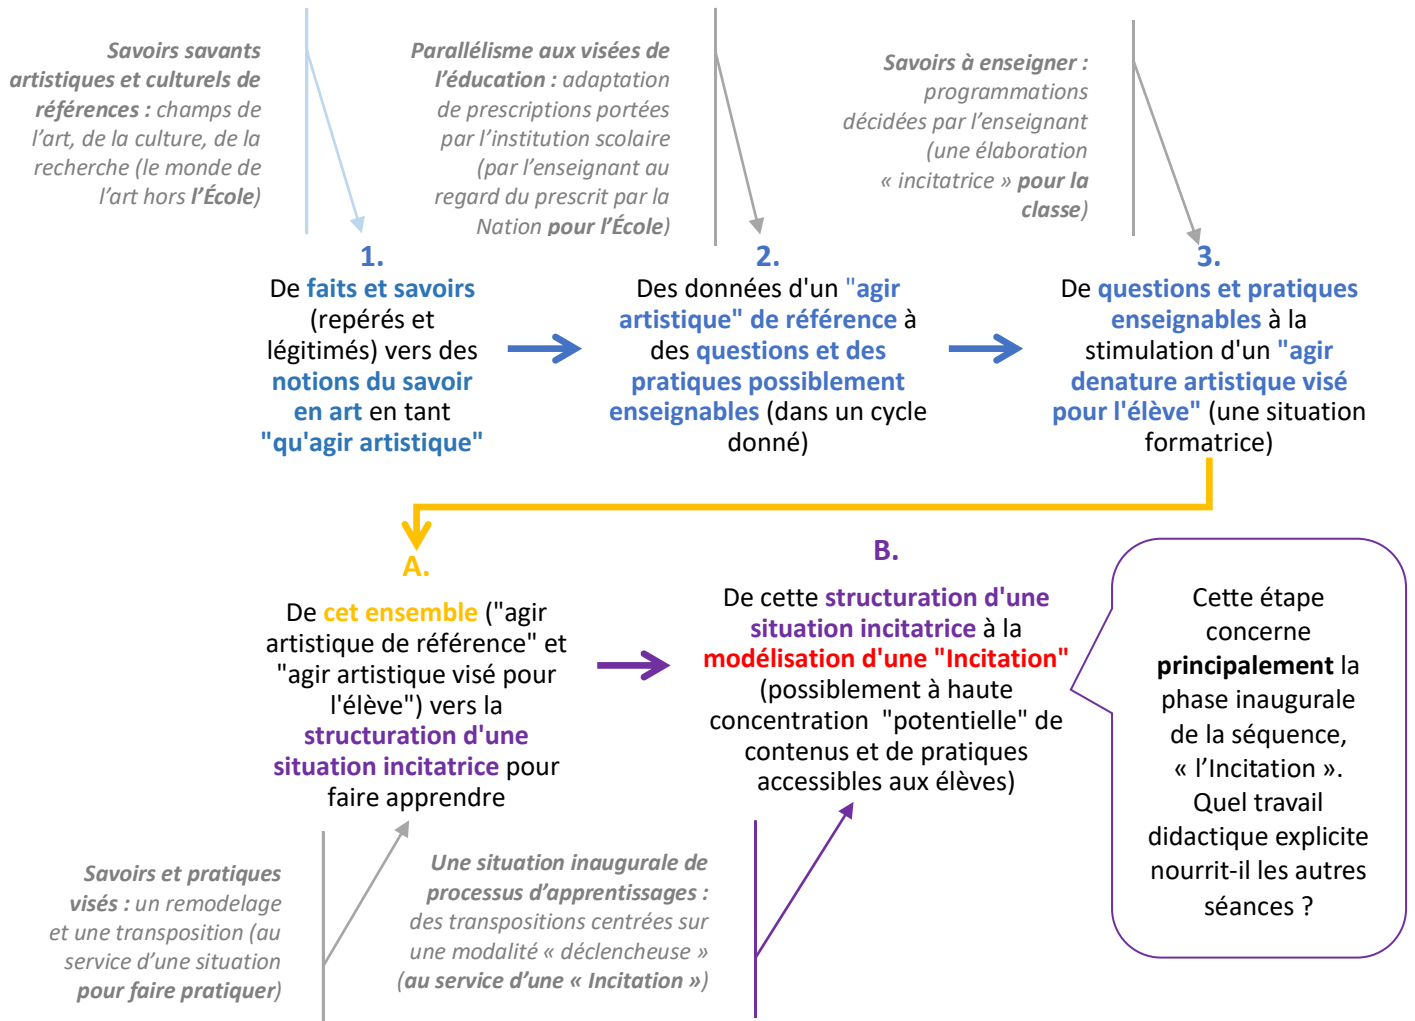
Savoirs savants artistiques et culturels de références : champs de l'art, de la culture, de la recherche (le monde de l'art hors l'École)

Parallélisme aux visées de l'éducation : adaptation de prescriptions portées par l'institution scolaire (par l'enseignant au regard du prescrit par la Nation pour l'École)

Savoirs à enseigner : programmations décidées par l'enseignant (une élaboration « incitatrice » pour la classe)

1.
De faits et savoirs (repérés et légitimés) vers des notions du savoir en art en tant "qu'agir artistique"

2.
Des données d'un "agir artistique" de référence à des questions et des pratiques possiblement enseignables (dans un cycle donné)

3.
De questions et pratiques enseignables à la stimulation d'un "agir denature artistique visé pour l'élève" (une situation formatrice)

A.
De cet ensemble ("agir artistique de référence" et "agir artistique visé pour l'élève") vers la structuration d'une situation incitatrice pour faire apprendre

B.
De cette structuration d'une situation incitatrice à la modélisation d'une "Incitation" (possiblement à haute concentration "potentielle" de contenus et de pratiques accessibles aux élèves)

Cette étape concerne principalement la phase inaugurale de la séquence, « l'Incitation ». Quel travail didactique explicite nourrit-il les autres séances ?

Savoirs et pratiques visés : un remodelage et une transposition (au service d'une situation pour faire pratiquer)

Une situation inaugurale de processus d'apprentissages : des transpositions centrées sur une modalité « déclencheuse » (au service d'une « Incitation »)